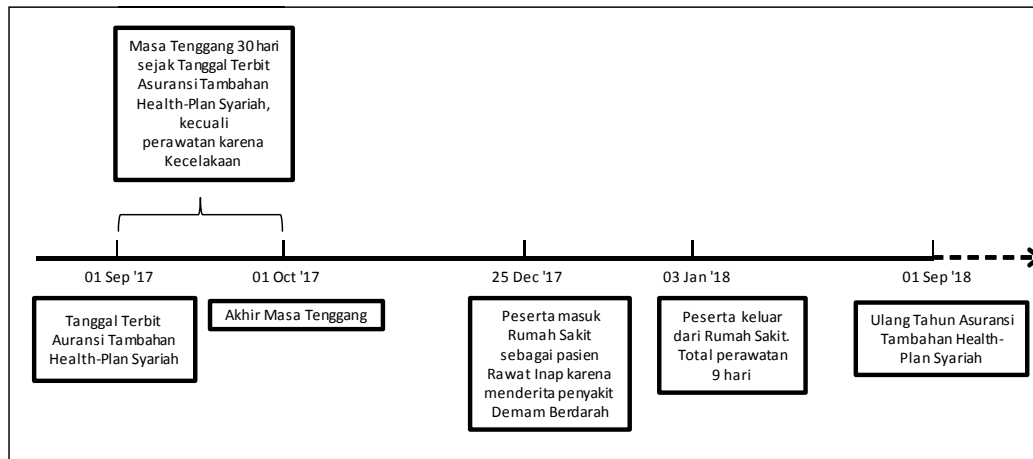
Masa Tenggang 30 hari sejak Tanggal Terbit Asuransi Tambahan Health-Plan Syariah, kecuali perawatan karena Kecelakaan

01 Sep '17

01 Oct '17

25 Dec '17

03 Jan '18

01 Sep '18

Tanggal Terbit Auransi Tambahan Health-Plan Syariah

Akhir Masa Tenggang

Peserta masuk Rumah Sakit sebagai pasien Rawat Inap karena menderita penyakit Demam Berdarah

Peserta keluar dari Rumah Sakit. Total perawatan 9 hari

Ulang Tahun Asuransi Tambahan Health-Plan Syariah